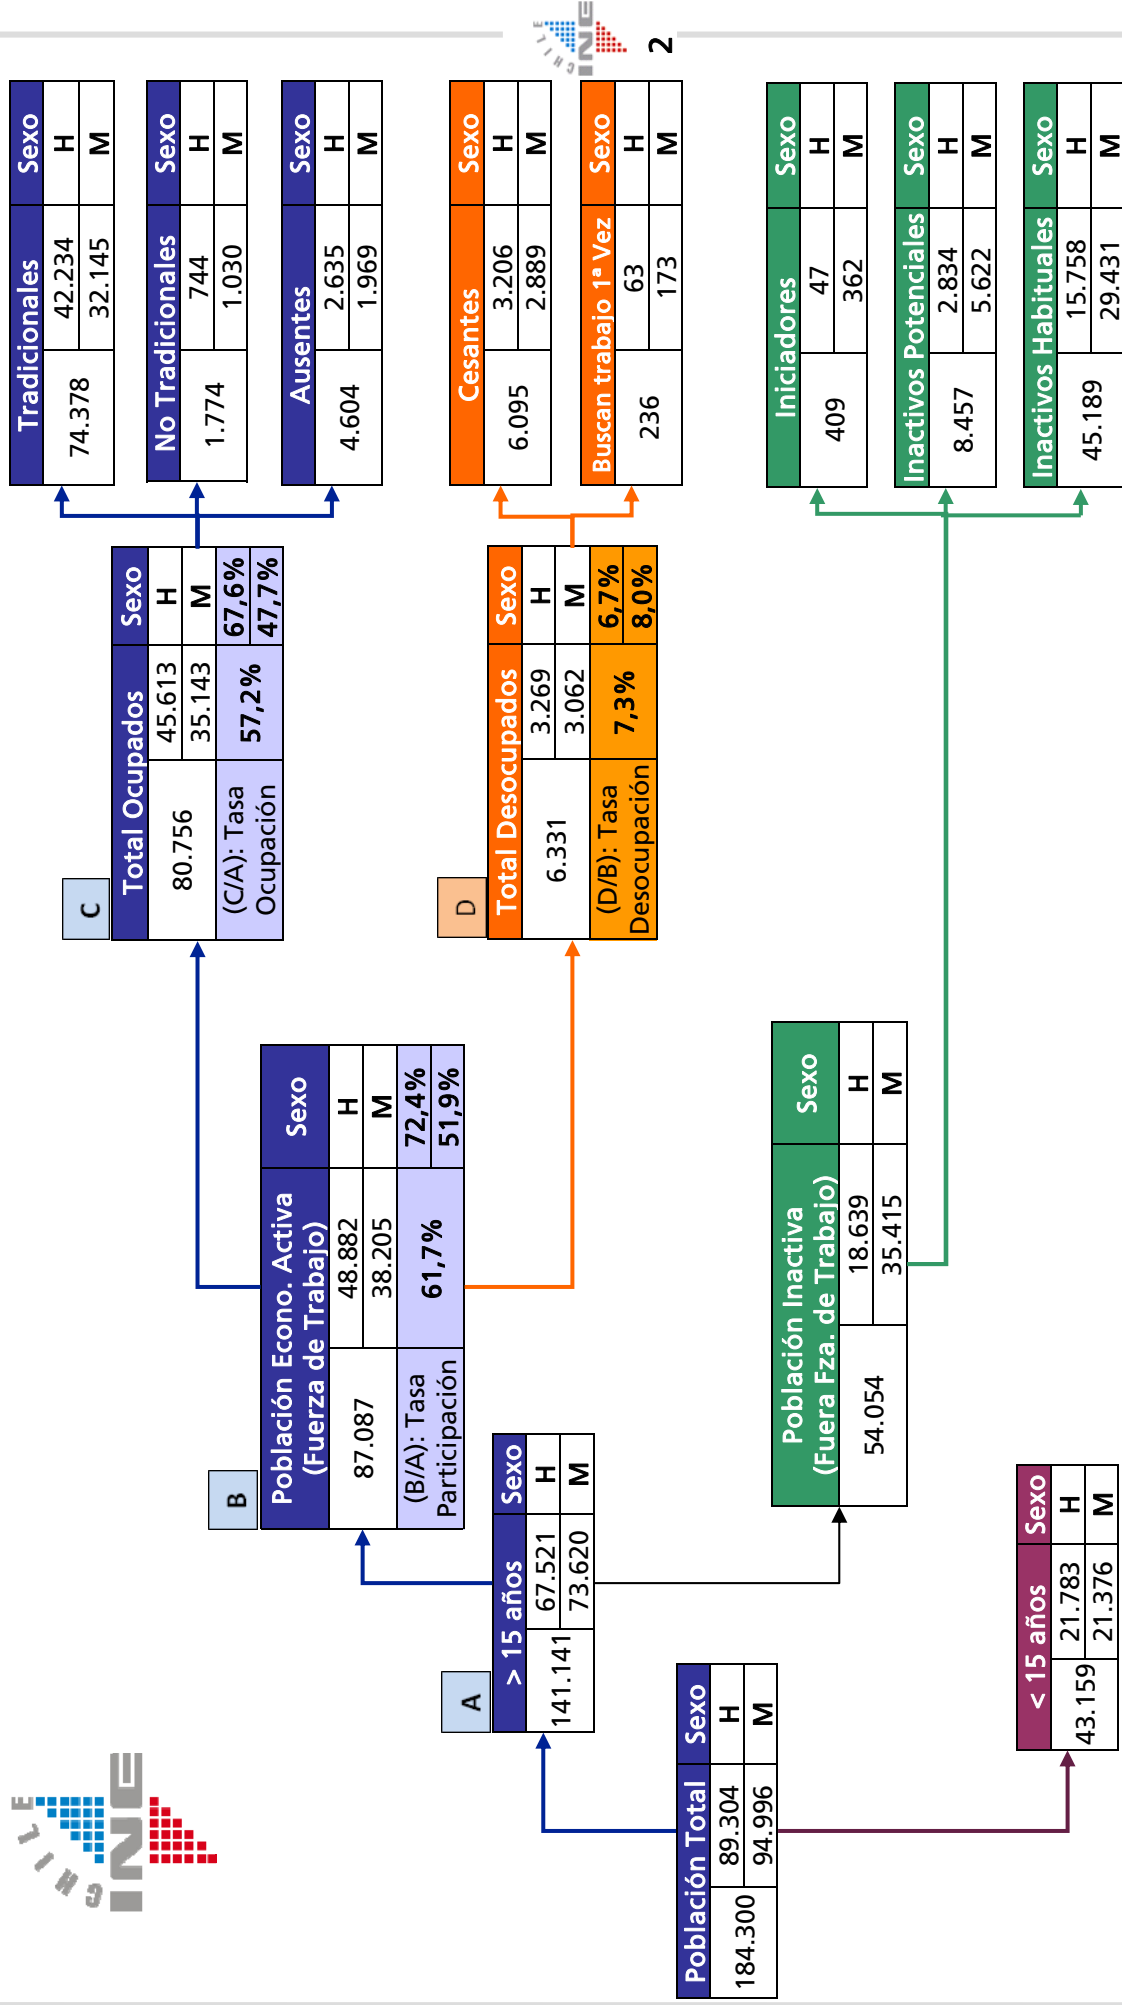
2

INE CHILE

Población Total | Sexo
184.300 | 89.304 | H
| 94.996 | M

A
> 15 años | Sexo
141.141 | 67.521 | H
| 73.620 | M

< 15 años | Sexo
43.159 | 21.783 | H
| 21.376 | M

B
Población Econo. Activa (Fuerza de Trabajo) | Sexo
87.087 | 48.882 | H
| 38.205 | M
(B/A): Tasa Participación | 61,7% | 72,4%
| | 51,9%

Población Inactiva (Fuera Fza. de Trabajo) | Sexo
54.054 | 18.639 | H
| 35.415 | M

C
Total Ocupados | Sexo
80.756 | 45.613 | H
| 35.143 | M
(C/A): Tasa Ocupación | 57,2% | 67,6%
| | 47,7%

D
Total Desocupados | Sexo
6.331 | 3.269 | H
| 3.062 | M
(D/B): Tasa Desocupación | 7,3% | 6,7%
| | 8,0%

Tradicionales | Sexo
74.378 | 42.234 | H
| 32.145 | M

No Tradicionales | Sexo
1.774 | 744 | H
| 1.030 | M

Ausentes | Sexo
4.604 | 2.635 | H
| 1.969 | M

Cesantes | Sexo
6.095 | 3.206 | H
| 2.889 | M

Buscan trabajo 1ª Vez | Sexo
236 | 63 | H
| 173 | M

Iniciadores | Sexo
409 | 47 | H
| 362 | M

Inactivos Potenciales | Sexo
8.457 | 2.834 | H
| 5.622 | M

Inactivos Habituales | Sexo
45.189 | 15.758 | H
| 29.431 | M

INE CHILE